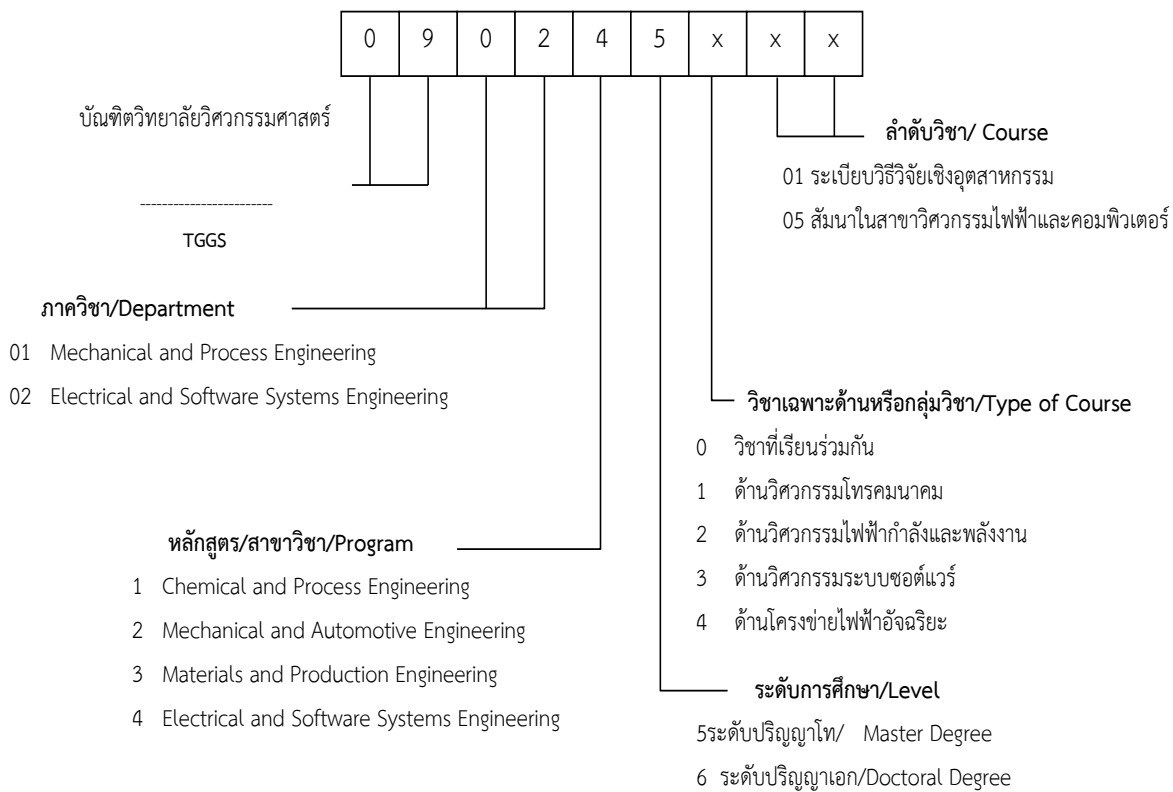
| 0 | 9 | 0 | 2 | 4 | 5 | x | x | x |
|---|---|---|---|---|---|---|---|---|

บัณฑิตวิทยาลัยวิศวกรรมศาสตร์

------------------------

TGGS

ลำดับวิชา/ Course

01 ระเบียบวิธีวิจัยเชิงอุตสาหกรรม

05 สัมนาในสาขาวิศวกรรมไฟฟ้าและคอมพิวเตอร์

ภาควิชา/Department

01 Mechanical and Process Engineering

02 Electrical and Software Systems Engineering

วิชาเฉพาะด้านหรือกลุ่มวิชา/Type of Course

0 วิชาที่เรียนร่วมกัน

1 ด้านวิศวกรรมโทรคมนาคม

2 ด้านวิศวกรรมไฟฟ้ากำลังและพลังงาน

3 ด้านวิศวกรรมระบบซอต์แวร์

4 ด้านโครงข่ายไฟฟ้าอัจฉริยะ

หลักสูตร/สาขาวิชา/Program

1 Chemical and Process Engineering

2 Mechanical and Automotive Engineering

3 Materials and Production Engineering

4 Electrical and Software Systems Engineering

ระดับการศึกษา/Level

5ระดับปริญญาโท/ Master Degree

6 ระดับปริญญาเอก/Doctoral Degree